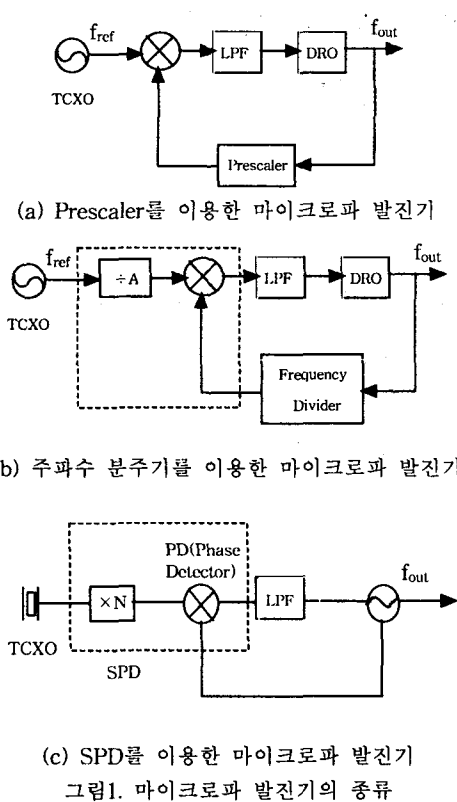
$f_{ref}$

LPF

DRO

$f_{out}$

TCXO

Prescaler

(a) Prescaler를 이용한 마이크로파 발진기

$f_{ref}$

÷A

LPF

DRO

$f_{out}$

TCXO

Frequency Divider

b) 주파수 분주기를 이용한 마이크로파 발진기

PD(Phase Detector)

$f_{out}$

×N

LPF

TCXO

SPD

(c) SPD를 이용한 마이크로파 발진기

그림1. 마이크로파 발진기의 종류